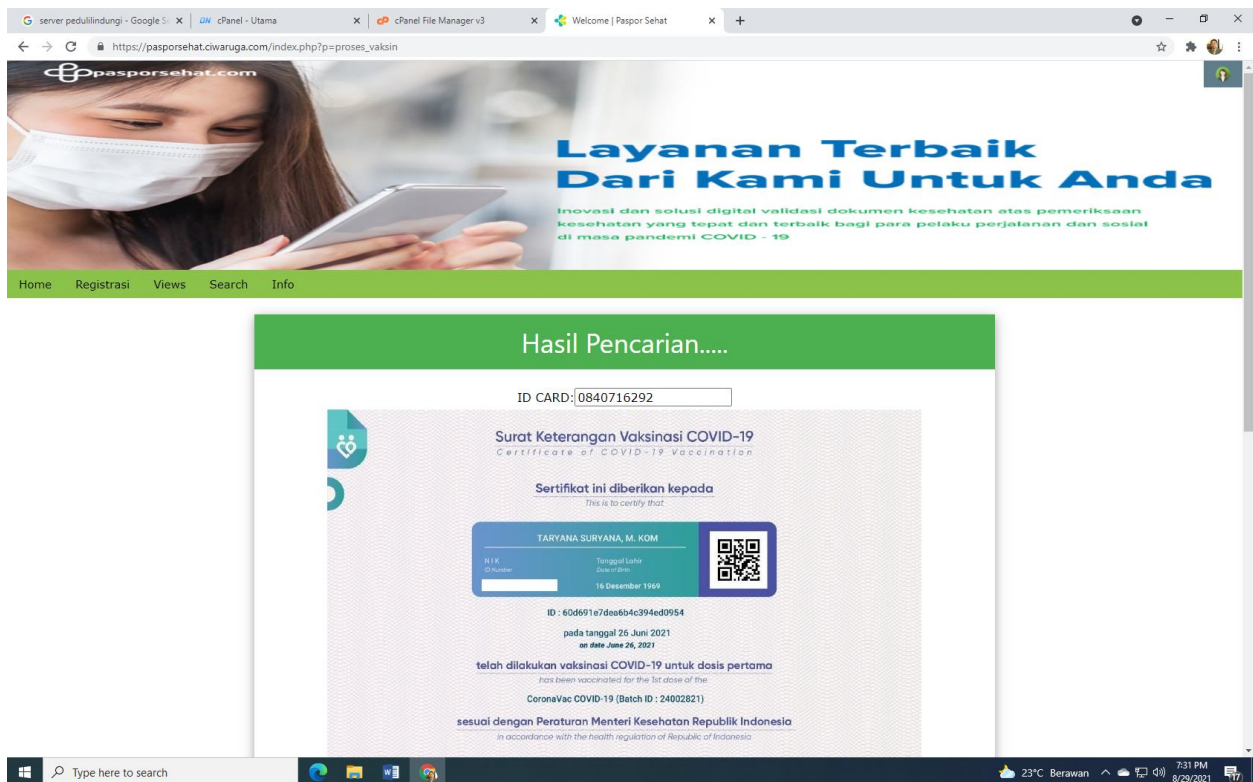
G server pedulilindungi - Google S × | cPanel - Utama × | cPanel File Manager v3 × | Welcome | Paspor Sehat × | +

https://pasporsehat.ciwaruga.com/index.php?p=proses_vaksin

pasporsehat.com

Layanan Terbaik
Dari Kami Untuk Anda

Inovasi dan solusi digital validasi dokumen kesehatan atas pemeriksaan kesehatan yang tepat dan terbaik bagi para pelaku perjalanan dan sosial di masa pandemi COVID - 19

Home Registrasi Views Search Info

Hasil Pencarian.....

ID CARD: 0840716292

Surat Keterangan Vaksinasi COVID-19
Certificate of COVID-19 Vaccination

Sertifikat ini diberikan kepada
This is to certify that

TARYANA SURYANA, M. KOM

NIK
ID Number

Tanggal Lahir
Date of Birth
16 Desember 1969

ID : 60d691e7dea6b4c394ed0954

pada tanggal 26 Juni 2021
on date June 26, 2021

telah dilakukan vaksinasi COVID-19 untuk dosis pertama
has been vaccinated for the 1st dose of the

CoronaVac COVID-19 (Batch ID : 24002821)

sesuai dengan Peraturan Menteri Kesehatan Republik Indonesia
in accordance with the health regulation of Republic of Indonesia

Type here to search

23°C Berawan 7:31 PM 8/29/2021